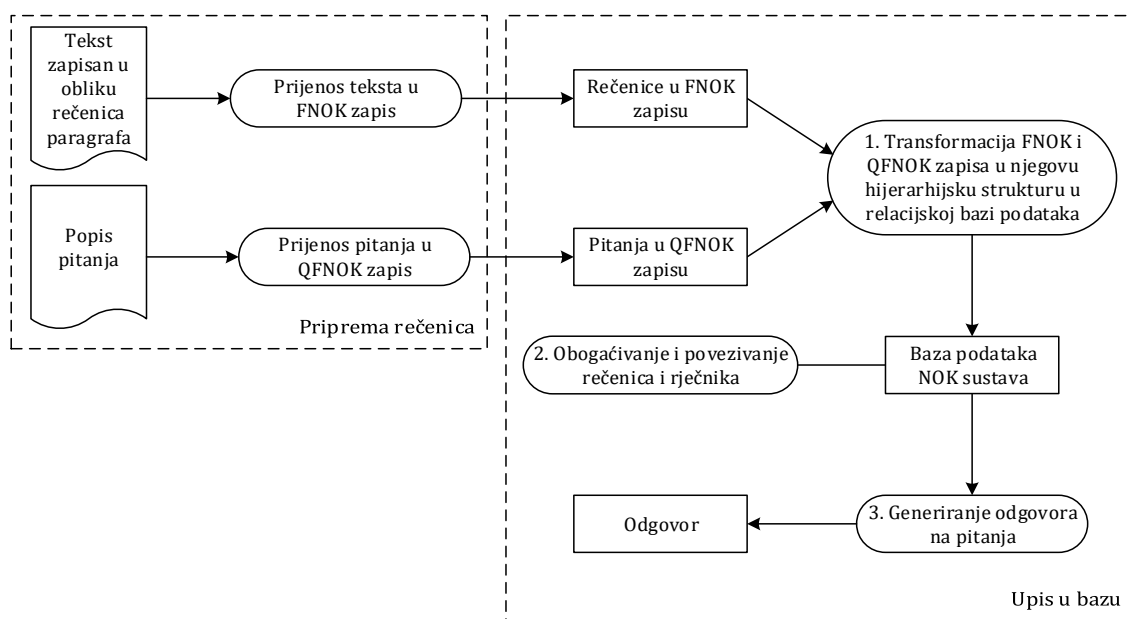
Tekst zapisan u obliku rečenica paragrafa

Prijenos teksta u FNOK zapis

Rečenice u FNOK zapisu

1. Transformacija FNOK i QFNOK zapisa u njegovu hijerarhijsku strukturu u relacijskoj bazi podataka

Popis pitanja

Prijenos pitanja u QFNOK zapis

Pitanja u QFNOK zapisu

Priprema rečenica

2. Obogaćivanje i povezivanje rečenica i rječnika

Baza podataka NOK sustava

Odgovor

3. Generiranje odgovora na pitanja

Upis u bazu